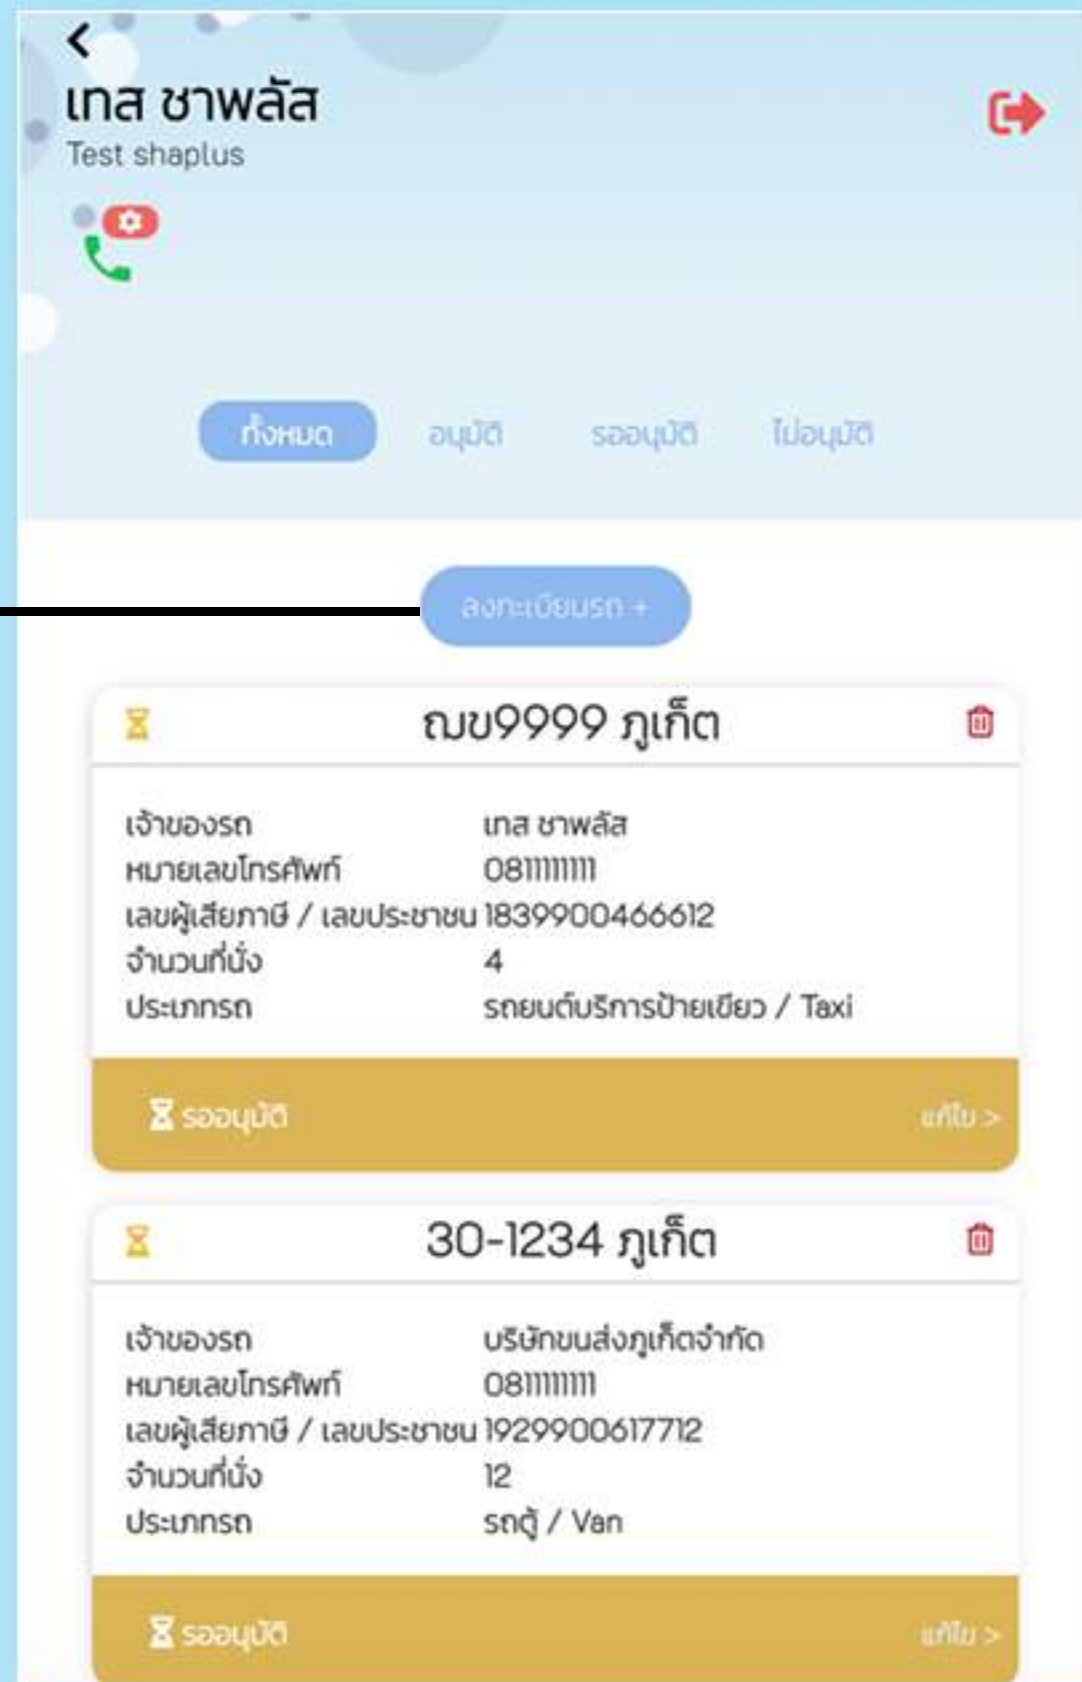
เทส ชาพลัส
Test shaplus

ทั้งหมด อนุมัติ รออนุมัติ ไม่อนุมัติ

ลงทะเบียนรถ +

ฌข9999 ภูเก็ต

| | |
|---|---|
| เจ้าของรถ | เทส ชาพลัส |
| หมายเลขโทรศัพท์ | 0811111111 |
| เลขผู้เสียภาษี / เลขประชาชน | 1839900466612 |
| จำนวนที่นั่ง | 4 |
| ประเภทรถ | รถยนต์บริการป้ายเขียว / Taxi |

รออนุมัติ
แก้ไข >

30-1234 ภูเก็ต

| | |
|---|---|
| เจ้าของรถ | บริษัทขนส่งภูเก็ตจำกัด |
| หมายเลขโทรศัพท์ | 0811111111 |
| เลขผู้เสียภาษี / เลขประชาชน | 1929900617712 |
| จำนวนที่นั่ง | 12 |
| ประเภทรถ | รถตู้ / Van |

รออนุมัติ
แก้ไข >